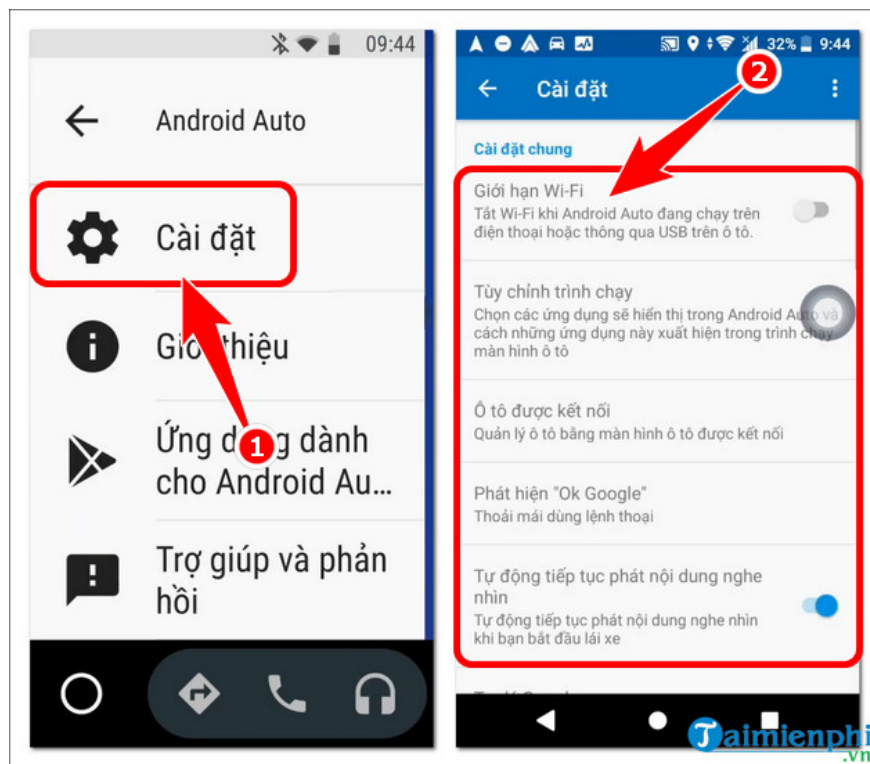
09:44

Android Auto

Cài đặt

Gi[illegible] thiệu

Ứng d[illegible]g dành cho Android Au...

1

Trợ giúp và phản hồi

32% 9:44

2

Cài đặt

Cài đặt chung

Giới hạn Wi-Fi
Tắt Wi-Fi khi Android Auto đang chạy trên điện thoại hoặc thông qua USB trên ô tô.

Tùy chỉnh trình chạy
Chọn các ứng dụng sẽ hiển thị trong Android Auto và cách những ứng dụng này xuất hiện trong trình chạy màn hình ô tô

Ô tô được kết nối
Quản lý ô tô bằng màn hình ô tô được kết nối

Phát hiện "Ok Google"
Thoải mái dùng lệnh thoại

Tự động tiếp tục phát nội dung nghe nhìn
Tự động tiếp tục phát nội dung nghe nhìn khi bạn bắt đầu lái xe

Taimienphi .vn